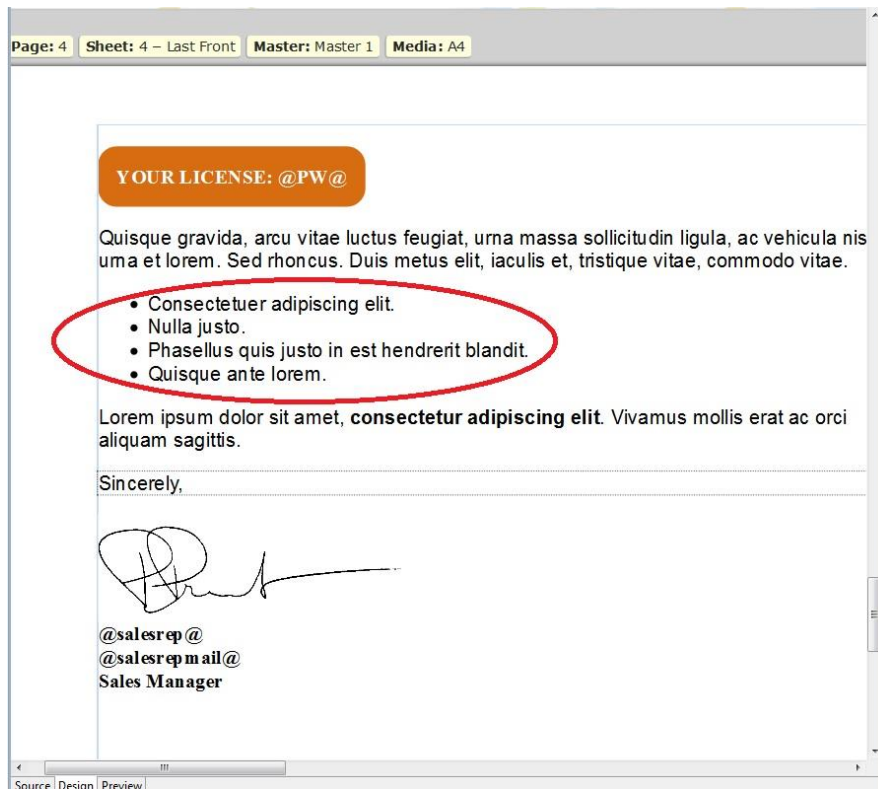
Page: 4 | Sheet: 4 – Last Front | Master: Master 1 | Media: A4

YOUR LICENSE: @PW@

Quisque gravida, arcu vitae luctus feugiat, urna massa sollicitudin ligula, ac vehicula nis urna et lorem. Sed rhoncus. Duis metus elit, iaculis et, tristique vitae, commodo vitae.

- Consectetuer adipiscing elit.
- Nulla justo.
- Phasellus quis justo in est hendrerit blandit.
- Quisque ante lorem.

Lorem ipsum dolor sit amet, **consectetur adipiscing elit**. Vivamus mollis erat ac orci aliquam sagittis.

Sincerely,

@salesrep@
@salesrepmail@
Sales Manager

Source | Design | Preview